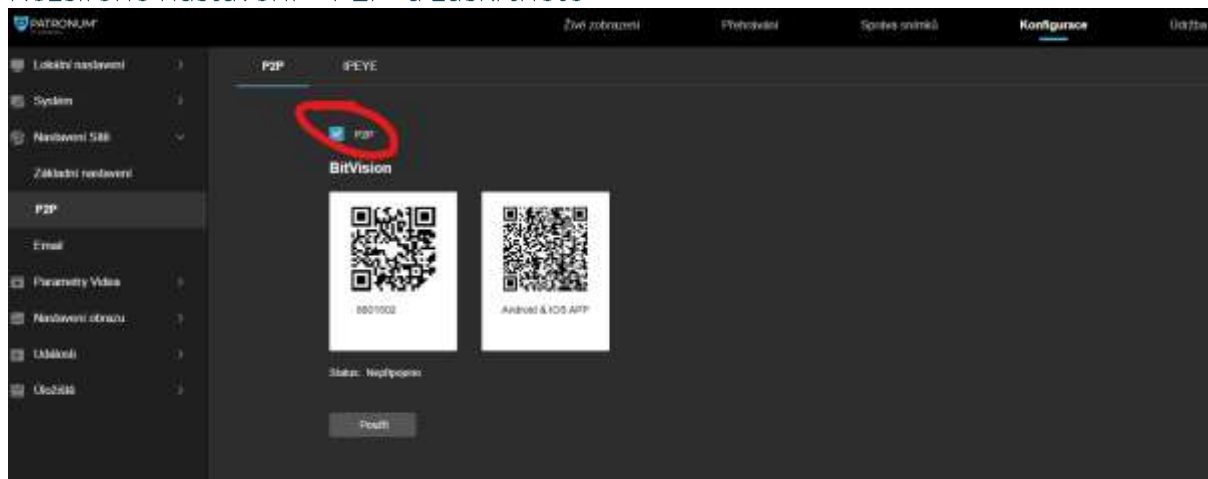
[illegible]

PATRONUM

Živé zobrazení
Přehrávání
Správa snímků
Konfigurace
Údržba

Lokální nastavení
Systém
Nastavení Sítě
Základní nastavení
P2P
Email
Parametry Videa
Nastavení obrazu
Události
Úložiště

P2P
IPEYE

P2P

BitVision

8801502

Android & IOS APP

Status: Nepřipojeno

Použít